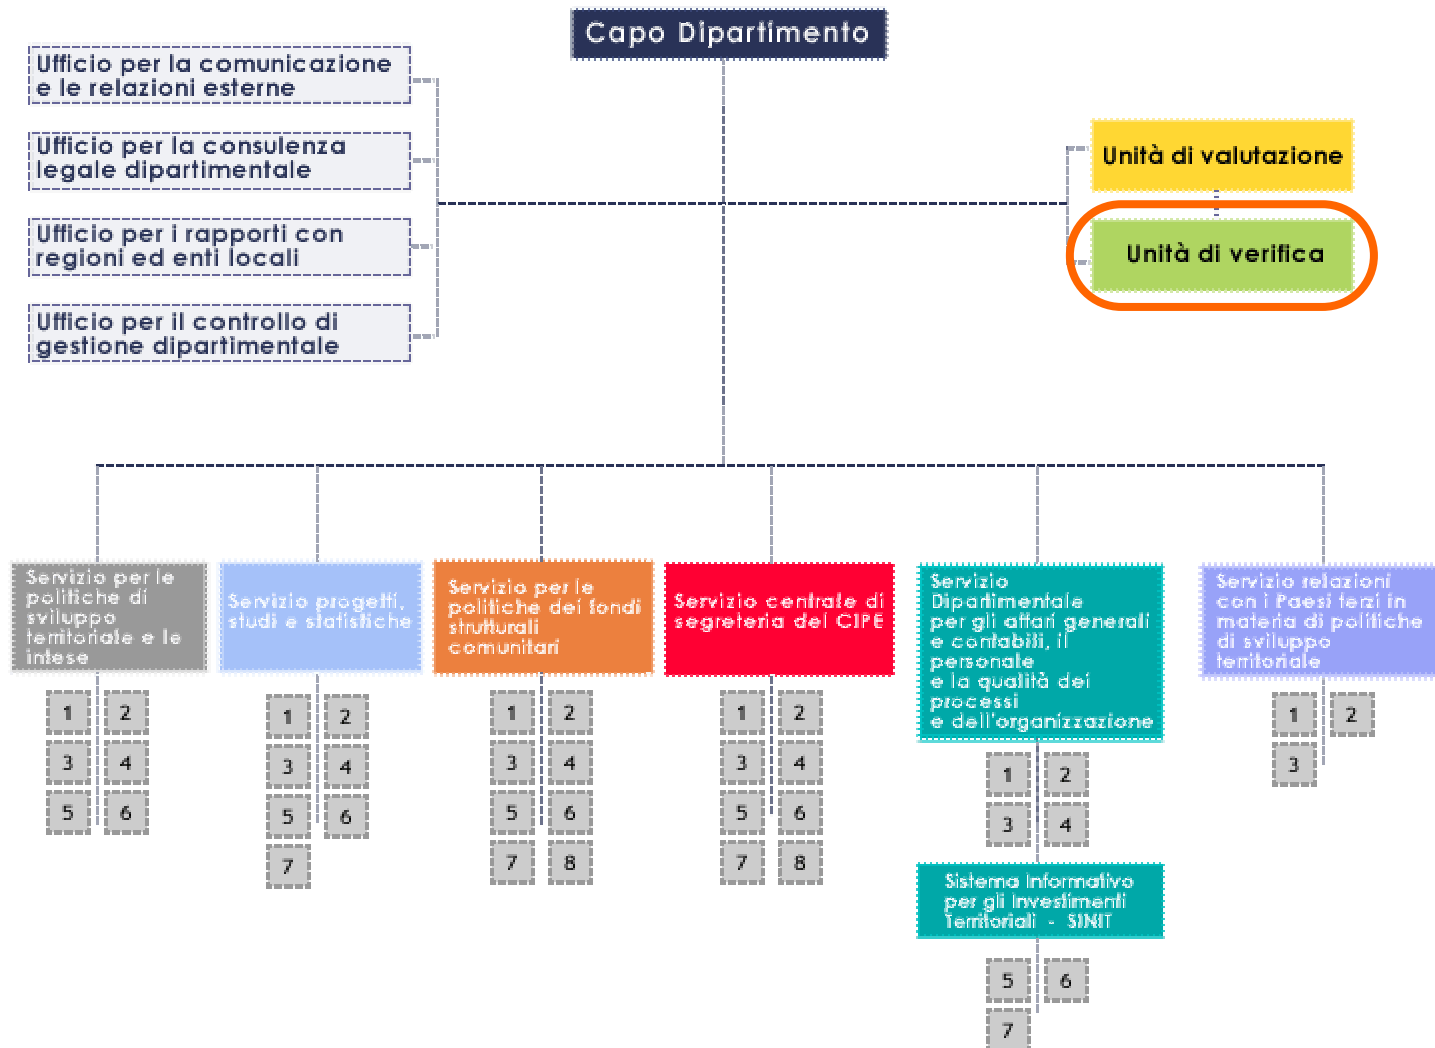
Capo Dipartimento

Ufficio per la comunicazione e le relazioni esterne

Ufficio per la consulenza legale dipartimentale

Ufficio per i rapporti con regioni ed enti locali

Ufficio per il controllo di gestione dipartimentale

Unità di valutazione

Unità di verifica

Servizio per le politiche di sviluppo territoriale e le intese

1 2
3 4
5 6

Servizio progetti, studi e statistiche

1 2
3 4
5 6
7

Servizio per le politiche dei fondi strutturali comunitari

1 2
3 4
5 6
7 8

Servizio centrale di segreteria del CIPE

1 2
3 4
5 6
7 8

Servizio Dipartimentale per gli affari generali e contabili, il personale e la qualità dei processi e dell'organizzazione

1 2
3 4

Sistema Informativo per gli Investimenti Territoriali - SINIT

5 6
7

Servizio relazioni con i Paesi terzi in materia di politiche di sviluppo territoriale

1 2
3